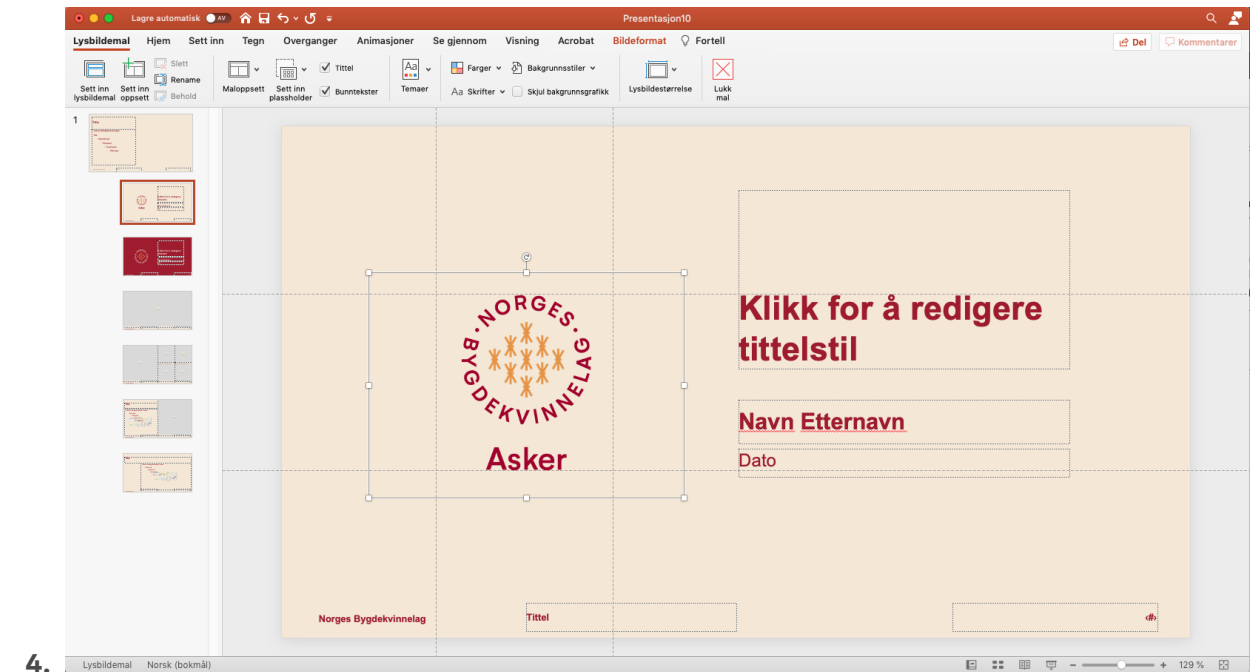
Lagre automatisk AV Presentasjon10

Lysbildemal Hjem Sett inn Tegn Overganger Animasjoner Se gjennom Visning Acrobat Bildeformat Fortell Del Kommentarer

Sett inn lysbildemal Sett inn oppsett Slett Rename Behold Maloppsett Sett inn plassholder Tittel Bunntekster Temaer Farger Skrifter Bakgrunnsstiler Skjul bakgrunnsgrafikk Lysbildestørrelse Lukk mal

1

NORGES BYGDEKVINNELAG

Asker

Klikk for å redigere tittelstil

Navn Etternavn

Dato

Norges Bygdekvinnelag

Tittel

‹#›

4.

Lysbildemal Norsk (bokmål) 129 %